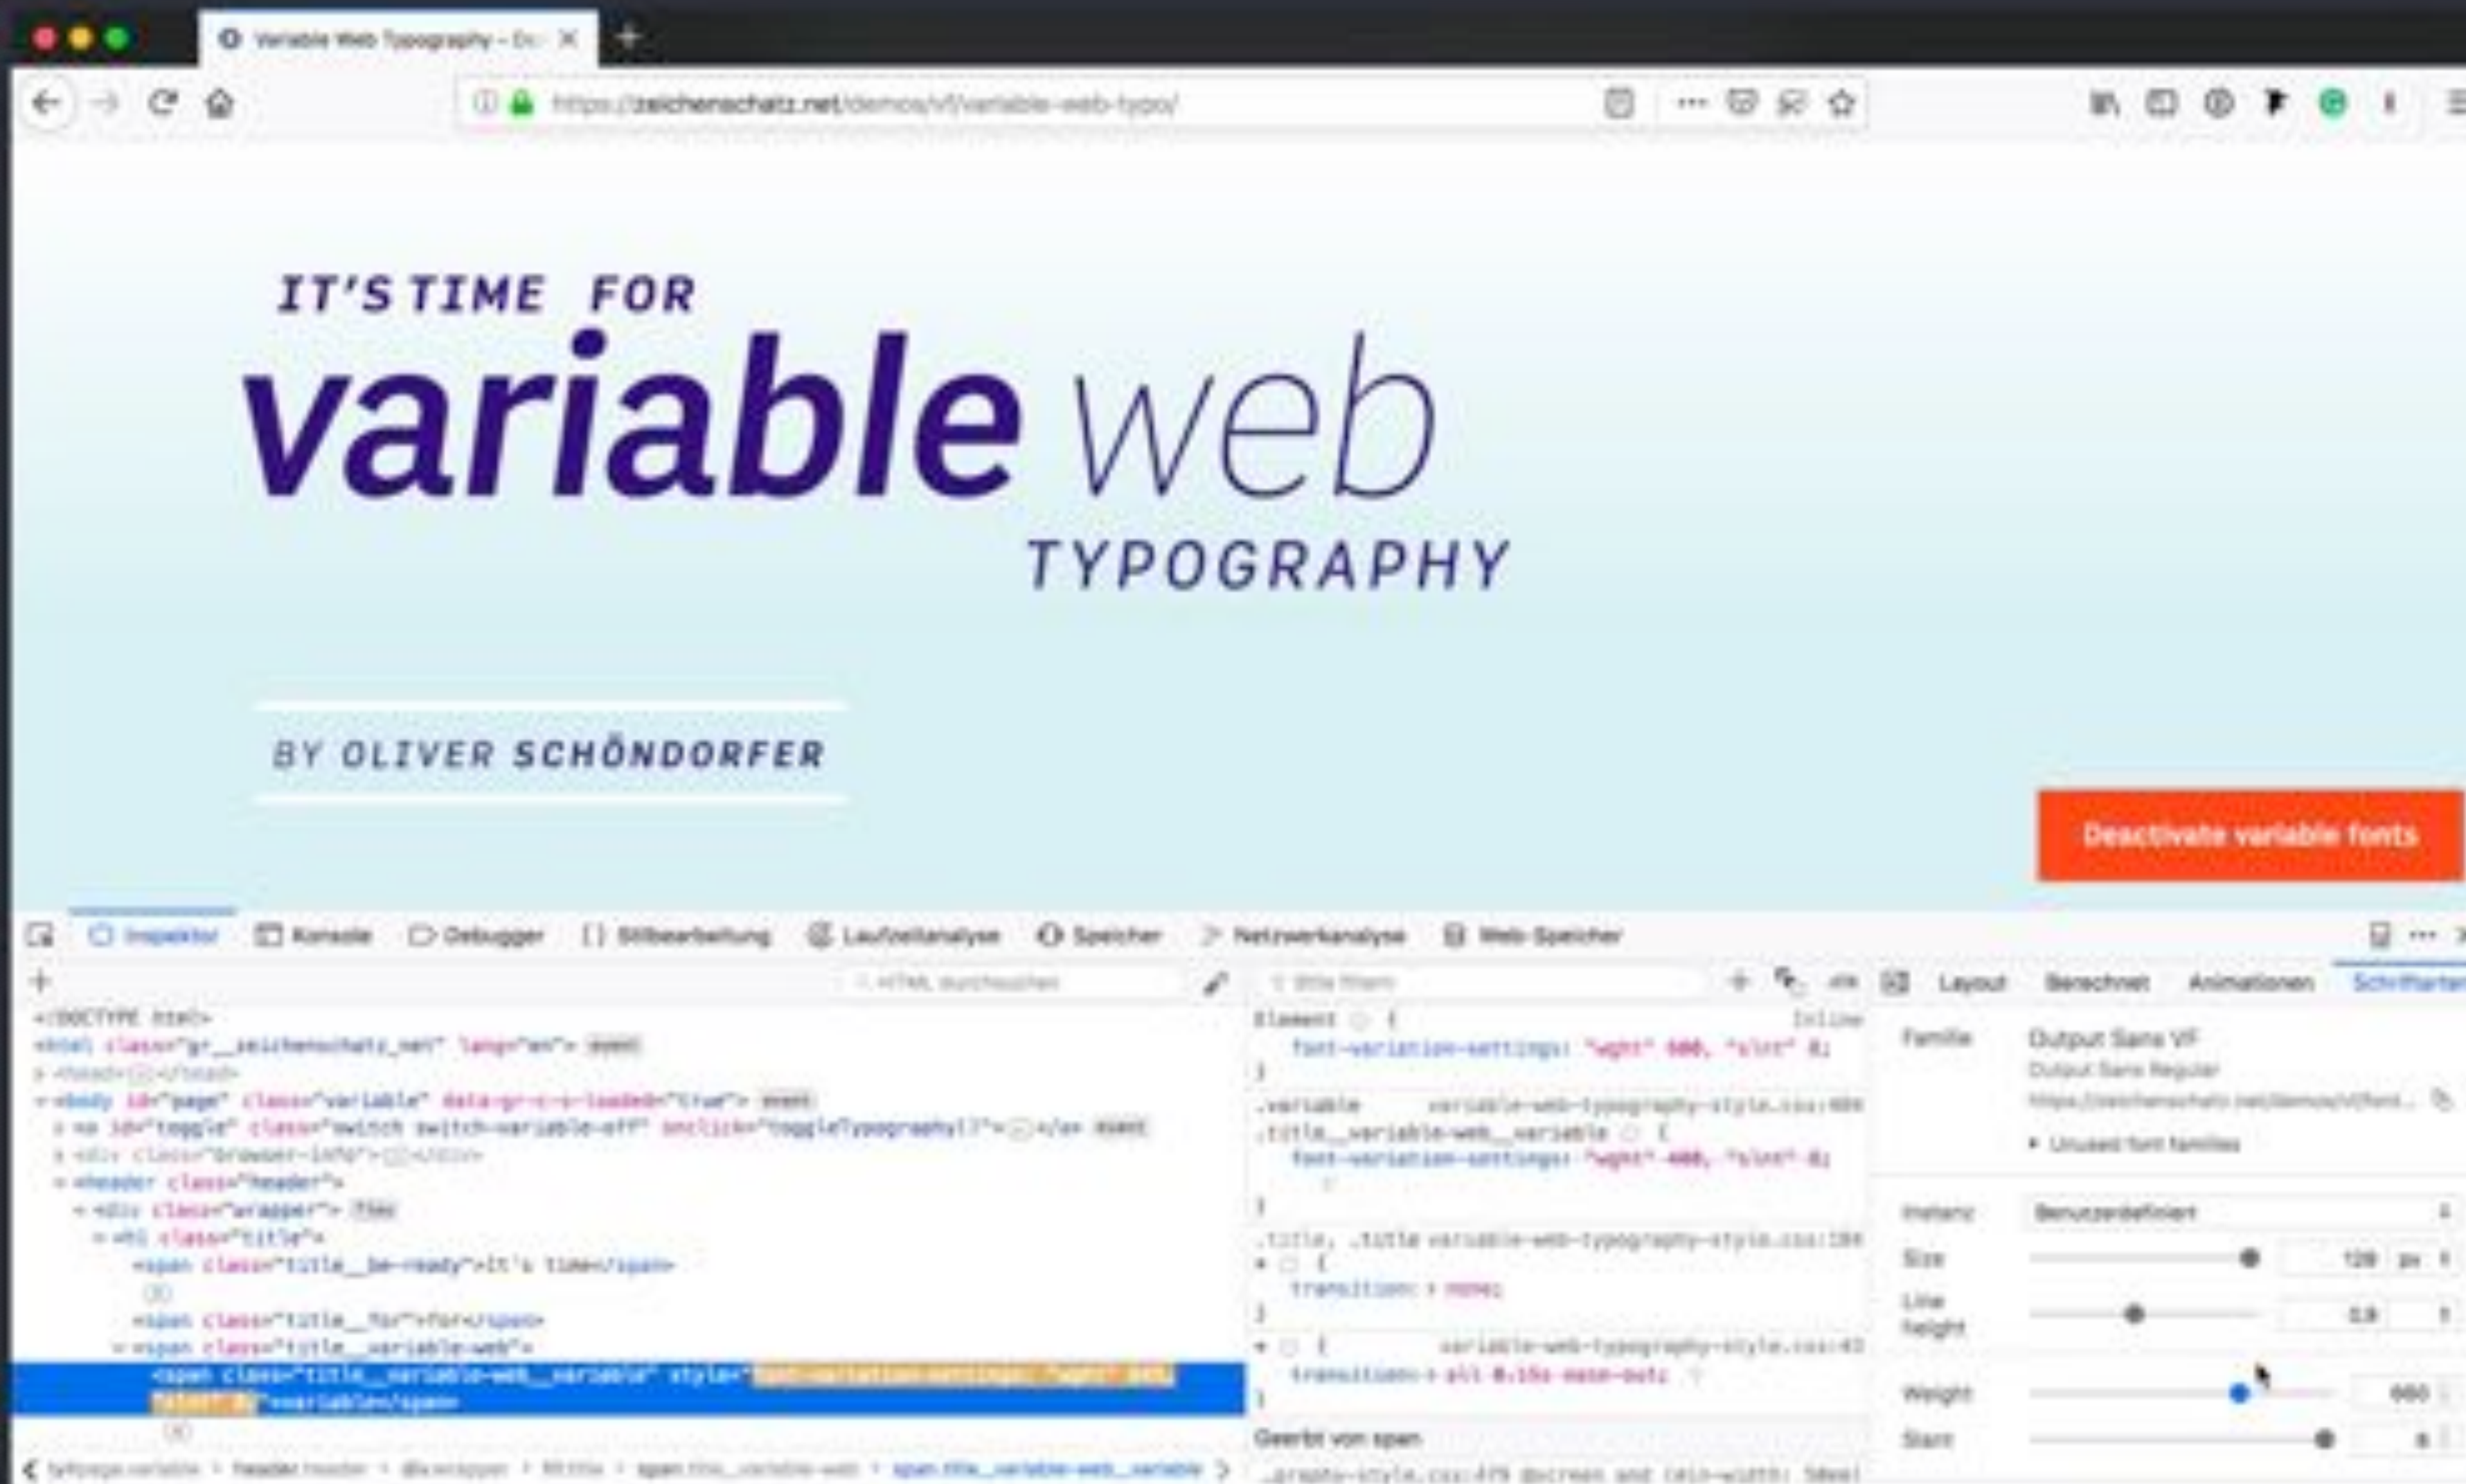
Variable Web Typography – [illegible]

https://zeichenschatz.net/demos/vf/variable-web-typo/

IT'S TIME FOR
variable web
TYPOGRAPHY

BY OLIVER SCHÖNDORFER

Deactivate variable fonts

Inspektor Konsole Debugger Stilbearbeitung Laufzeitanalyse Speicher Netzwerkanalyse Web-Speicher

HTML durchsuchen

Layout Berechnet Animationen Schriftarten

<!DOCTYPE html>
<html class="gr__zeichenschatz_net" lang="en">
<head>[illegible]</head>
<body id="page" class="variable" data-gr-c-s-loaded="true">
<a id="toggle" class="switch switch-variable-off" onclick="toggleTypography()">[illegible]</a>
<div class="browser-info">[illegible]</div>
<header class="header">
<div class="wrapper">
<h1 class="title">
<span class="title__be-ready">It's time</span>
<span class="title__for">for</span>
<span class="title__variable-web">
<span class="title__variable-web__variable" style="font-variation-settings: "wght" 600, "slnt" 0;">variable</span>

Element { inline
font-variation-settings: "wght" 600, "slnt" 0;
}
.variable variable-web-typography-style.css:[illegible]
.title__variable-web__variable {
font-variation-settings: "wght" 400, "slnt" 0;
}
.title, .title variable-web-typography-style.css:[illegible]
{
transition: none;
}
{ variable-web-typography-style.css:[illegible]
transition: all 0.15s ease-out;
}
Geerbt von span

Familie Output Sans VF
Output Sans Regular
https://zeichenschatz.net/demos/vf/font...
Unused font families

Instanz Benutzerdefiniert
Size 128 px
Line height 0.9
Weight 600
Slant 0